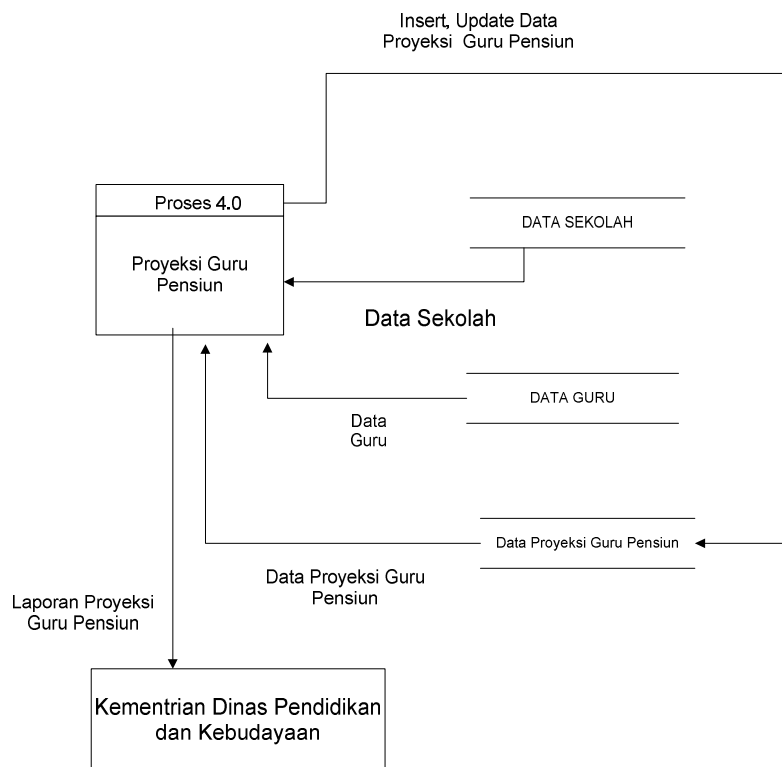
Insert, Update Data Proyeksi Guru Pensiun

Proses 4.0

Proyeksi Guru Pensiun

DATA SEKOLAH

Data Sekolah

DATA GURU

Data Guru

Data Proyeksi Guru Pensiun

Data Proyeksi Guru Pensiun

Laporan Proyeksi Guru Pensiun

Kementrian Dinas Pendidikan dan Kebudayaan